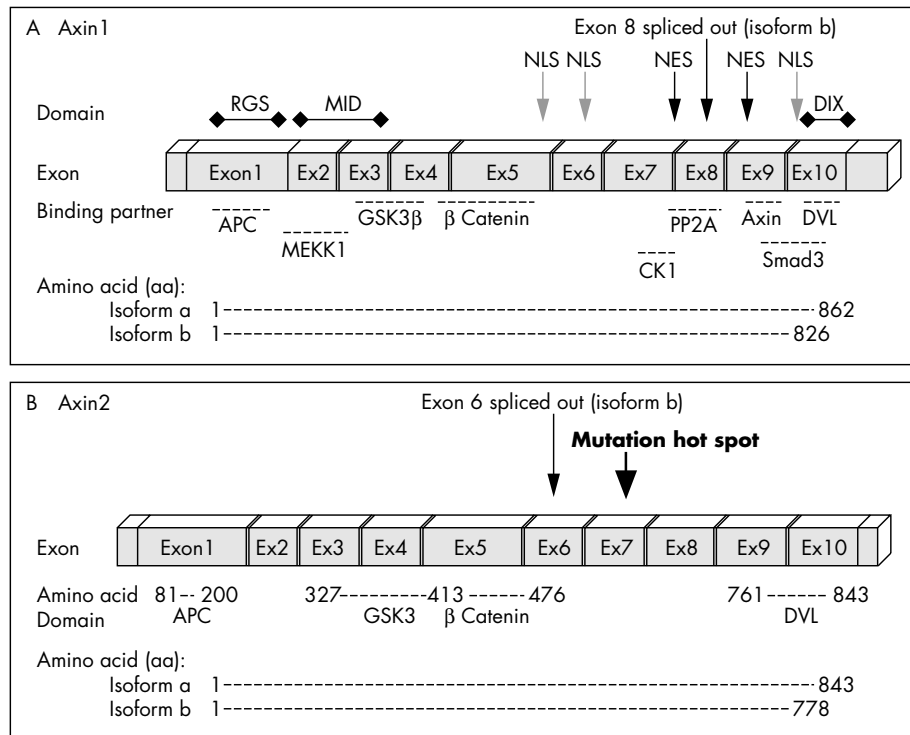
A Axin1

Exon 8 spliced out (isoform b)

NLS NLS NES NES NLS

Domain RGS MID DIX

Exon Exon1 Ex2 Ex3 Ex4 Ex5 Ex6 Ex7 Ex8 Ex9 Ex10

Binding partner APC MEKK1 GSK3β β Catenin PP2A CK1 Axin DVL Smad3

Amino acid (aa):
Isoform a 1 862
Isoform b 1 826

B Axin2

Exon 6 spliced out (isoform b)

Mutation hot spot

Exon Exon1 Ex2 Ex3 Ex4 Ex5 Ex6 Ex7 Ex8 Ex9 Ex10

Amino acid 81-- 200 327--------413 ------476 761------ 843
Domain APC GSK3 β Catenin DVL

Amino acid (aa):
Isoform a 1 843
Isoform b 1 778